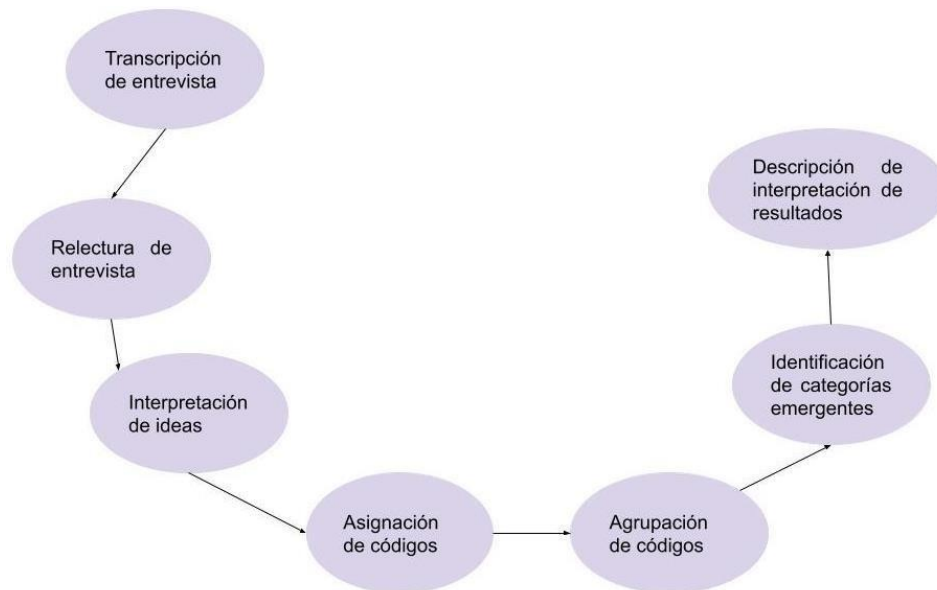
Transcripción de entrevista

Relectura de entrevista

Interpretación de ideas

Asignación de códigos

Agrupación de códigos

Identificación de categorías emergentes

Descripción de interpretación de resultados